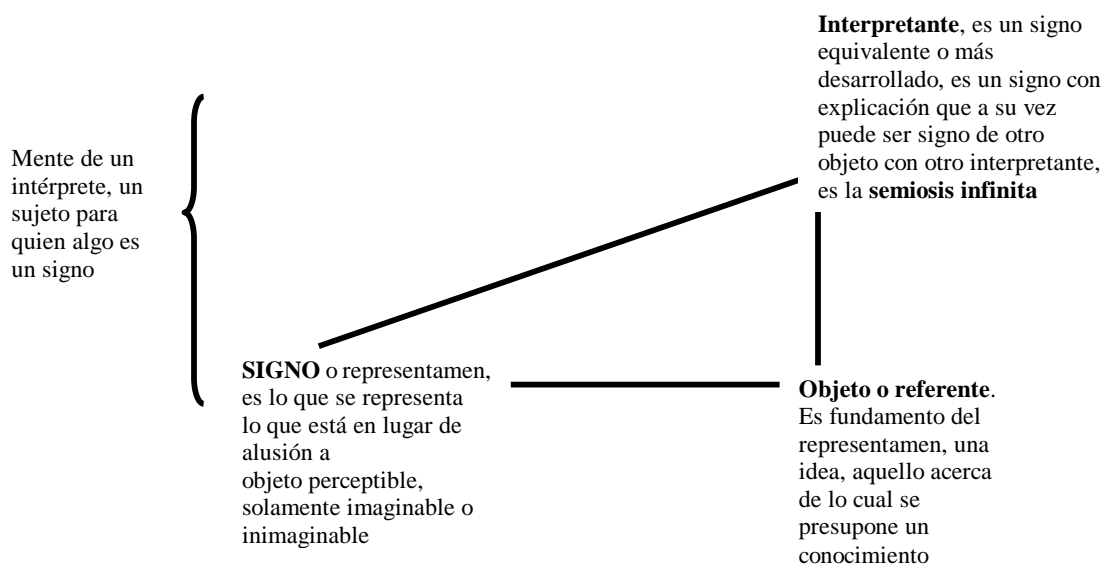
Interpretante, es un signo equivalente o más desarrollado, es un signo con explicación que a su vez puede ser signo de otro objeto con otro interpretante, es la semiosis infinita

Mente de un intérprete, un sujeto para quien algo es un signo

SIGNO o representamen, es lo que se representa lo que está en lugar de alusión a objeto perceptible, solamente imaginable o inimaginable

Objeto o referente. Es fundamento del representamen, una idea, aquello acerca de lo cual se presupone un conocimiento